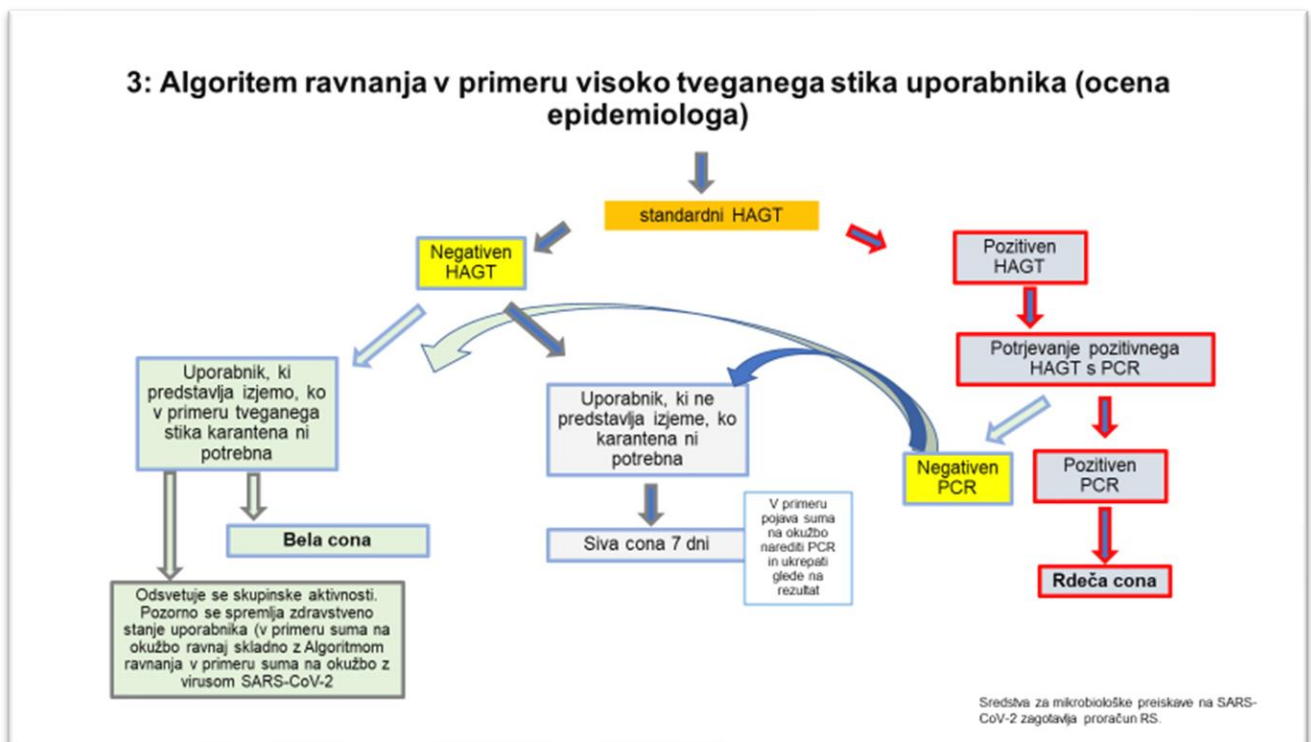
3: Algoritem ravnanja v primeru visoko tveganega stika uporabnika (ocena epidemiologa)

standardni HAGT

Negativen HAGT

Pozitiven HAGT

Potrjevanje pozitivnega HAGT s PCR

Uporabnik, ki predstavlja izjemo, ko v primeru tveganega stika karantena ni potrebna

Uporabnik, ki ne predstavlja izjeme, ko karantena ni potrebna

Negativen PCR

Pozitiven PCR

Bela cona

Siva cona 7 dni

V primeru pojava suma na okužbo narediti PCR in ukrepati glede na rezultat

Rdeča cona

Odsvetuje se skupinske aktivnosti. Pozorno se spremlja zdravstveno stanje uporabnika (v primeru suma na okužbo ravnaj skladno z Algoritmom ravnanja v primeru suma na okužbo z virusom SARS-CoV-2

Sredstva za mikrobiološke preiskave na SARS-CoV-2 zagotavlja proračun RS.